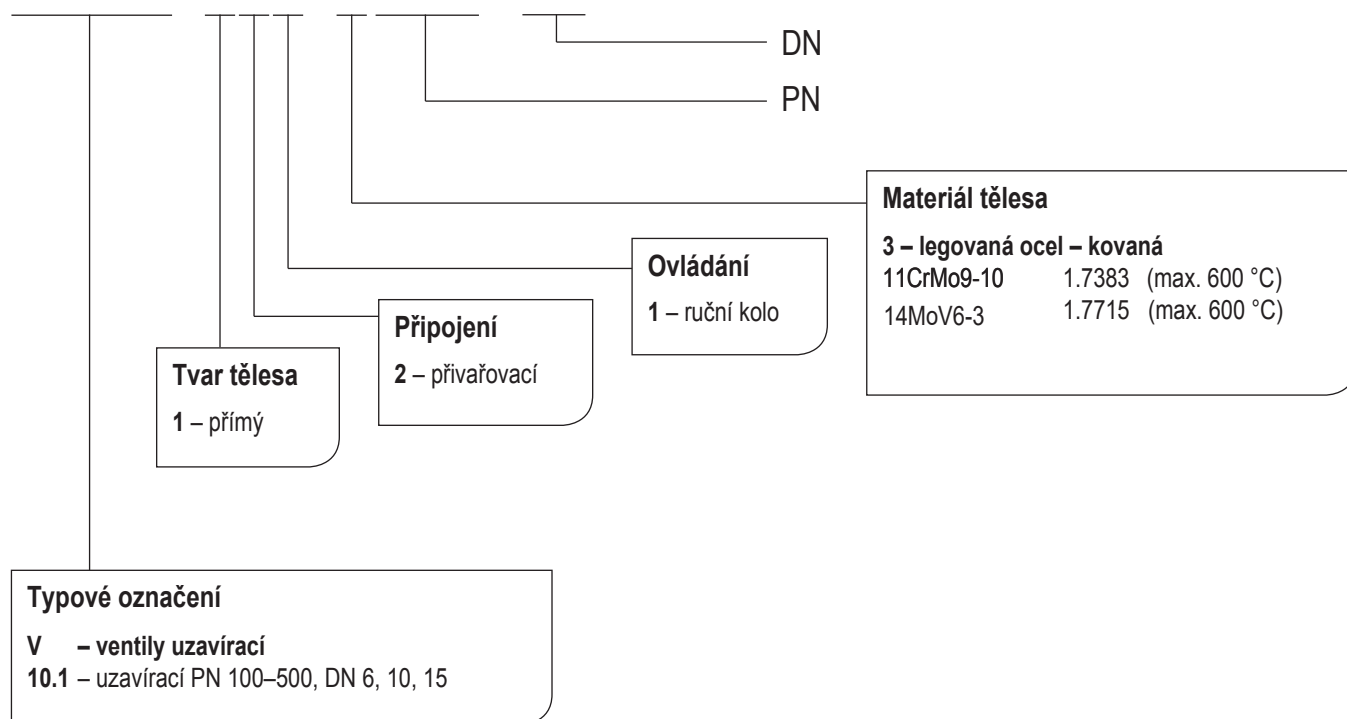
DN

PN

Materiál tělesa

3 – legovaná ocel – kovaná
11CrMo9-10 1.7383 (max. 600 °C)
14MoV6-3 1.7715 (max. 600 °C)

Ovládání

1 – ruční kolo

Připojení

2 – přivařovací

Tvar tělesa

1 – přímý

Typové označení

V – ventily uzavírací
10.1 – uzavírací PN 100–500, DN 6, 10, 15